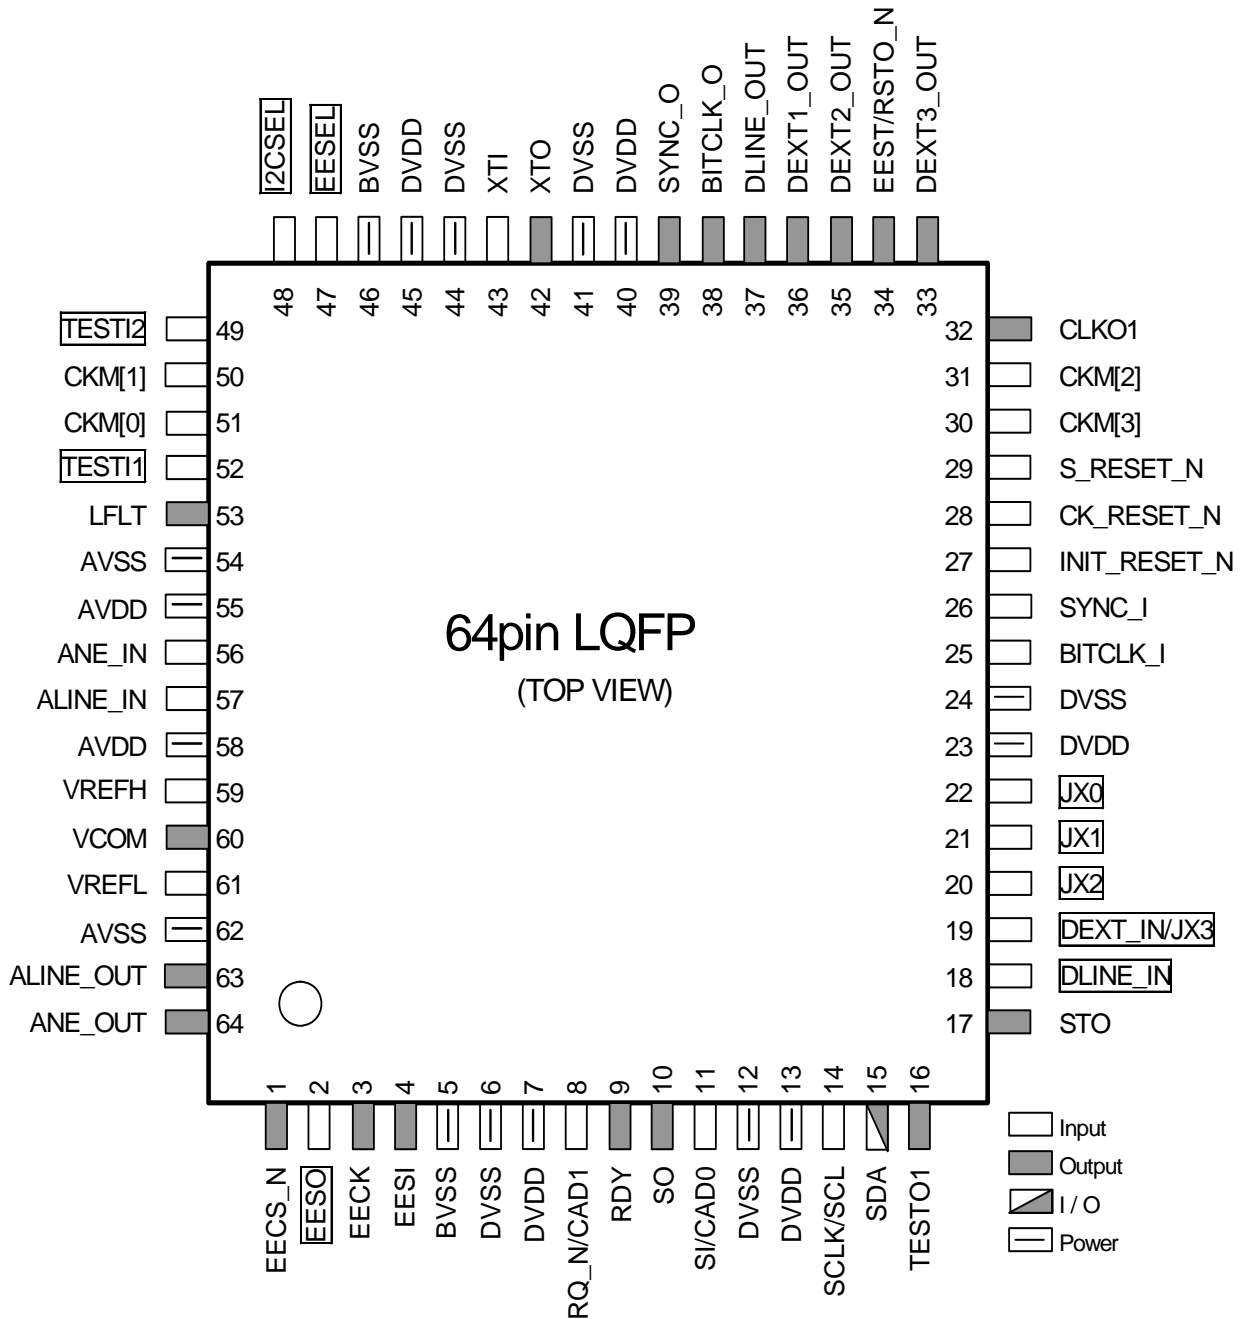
I2CSEL EESEL BVSS DVDD DVSS XTI XTO DVSS DVDD SYNC_O BITCLK_O DLINE_OUT DEXT1_OUT DEXT2_OUT EEST/RSTO_N DEXT3_OUT

48 47 46 45 44 43 42 41 40 39 38 37 36 35 34 33

TESTI2 49
CKM[1] 50
CKM[0] 51
TESTI1 52
LFLT 53
AVSS 54
AVDD 55
ANE_IN 56
ALINE_IN 57
AVDD 58
VREFH 59
VCOM 60
VREFL 61
AVSS 62
ALINE_OUT 63
ANE_OUT 64

32 CLKO1
31 CKM[2]
30 CKM[3]
29 S_RESET_N
28 CK_RESET_N
27 INIT_RESET_N
26 SYNC_I
25 BITCLK_I
24 DVSS
23 DVDD
22 JX0
21 JX1
20 JX2
19 DEXT_IN/JX3
18 DLINE_IN
17 STO

64pin LQFP
(TOP VIEW)

1 2 3 4 5 6 7 8 9 10 11 12 13 14 15 16

EECS_N EESO EECK EESI BVSS DVSS DVDD RQ_N/CAD1 RDY SO SI/CAD0 DVSS DVDD SCLK/SCL SDA TESTO1

Input
Output
I / O
Power